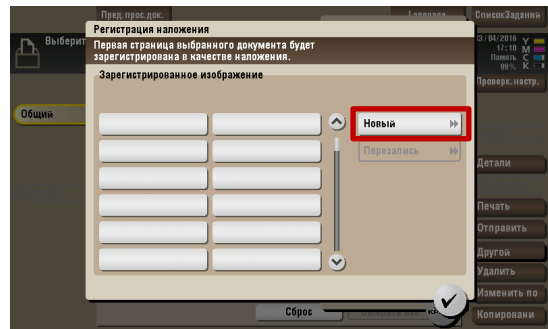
Пред.прос.док.
СписокЗаданий
Выберит
Регистрация наложения
Первая страница выбранного документа будет зарегистрирована в качестве наложения.
13/04/2016
17:10
Память
99%
Y
M
C
K
Проверк.настр.
Зарегистрированное изображение
Общий
Новый
Перезапись
Детали
Печать
Отправить
Другой
Удалить
Изменить по
Сброс
Копировани